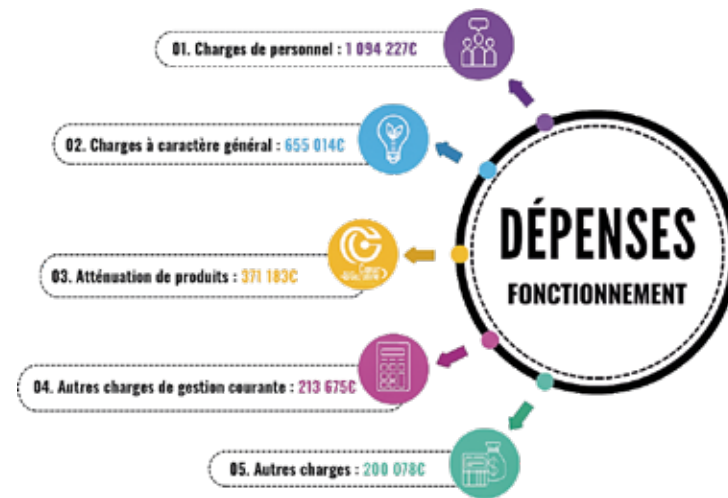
DÉPENSES
FONCTIONNEMENT

01. Charges de personnel : 1 094 227€

02. Charges à caractère général : 655 014€

03. Atténuation de produits : 371 183€

04. Autres charges de gestion courante : 213 675€

05. Autres charges : 200 078€